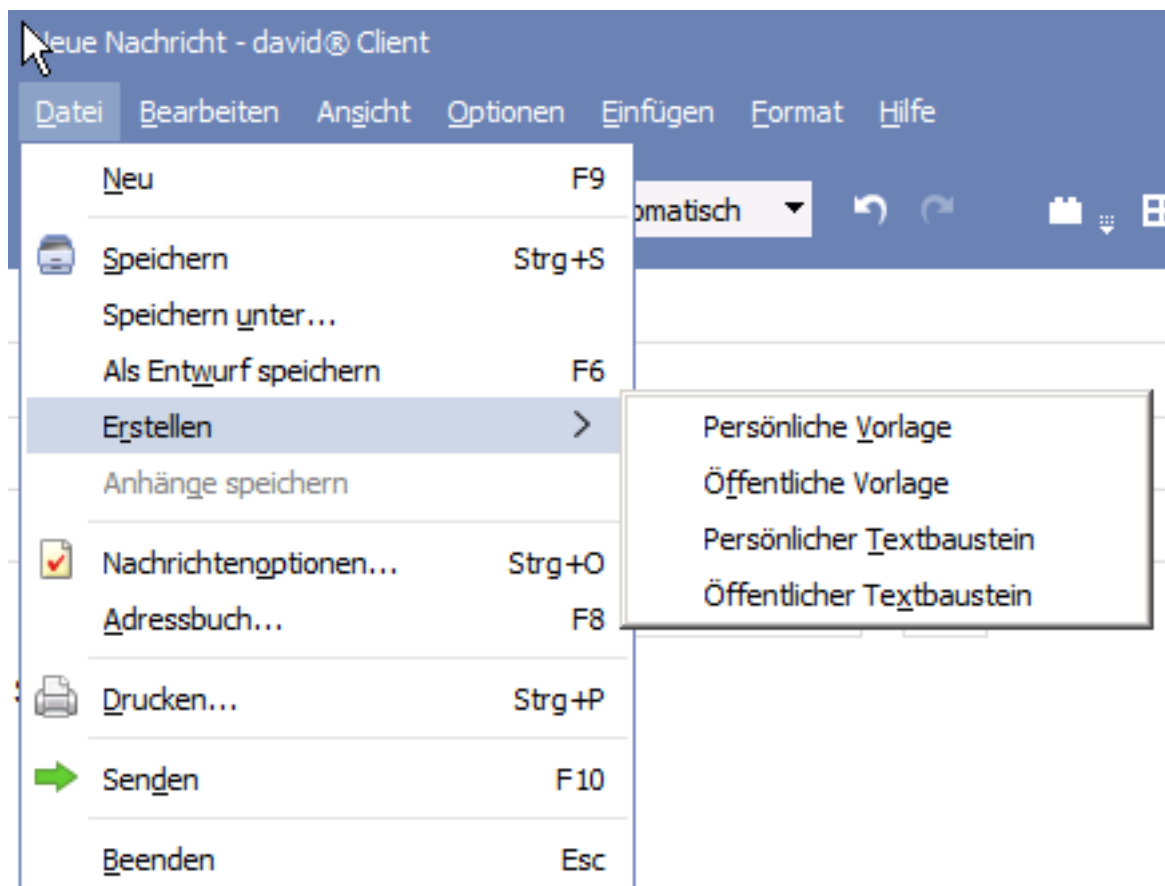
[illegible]eue Nachricht - david® Client

Datei Bearbeiten Ansicht Optionen Einfügen Format Hilfe

Neu F9

omatisch

Speichern Strg+S

Speichern unter...

Als Entwurf speichern F6

Erstellen

Anhänge speichern

Nachrichtenoptionen... Strg+O

Adressbuch... F8

Drucken... Strg+P

Senden F10

Beenden Esc

Persönliche Vorlage

Öffentliche Vorlage

Persönlicher Textbaustein

Öffentlicher Textbaustein